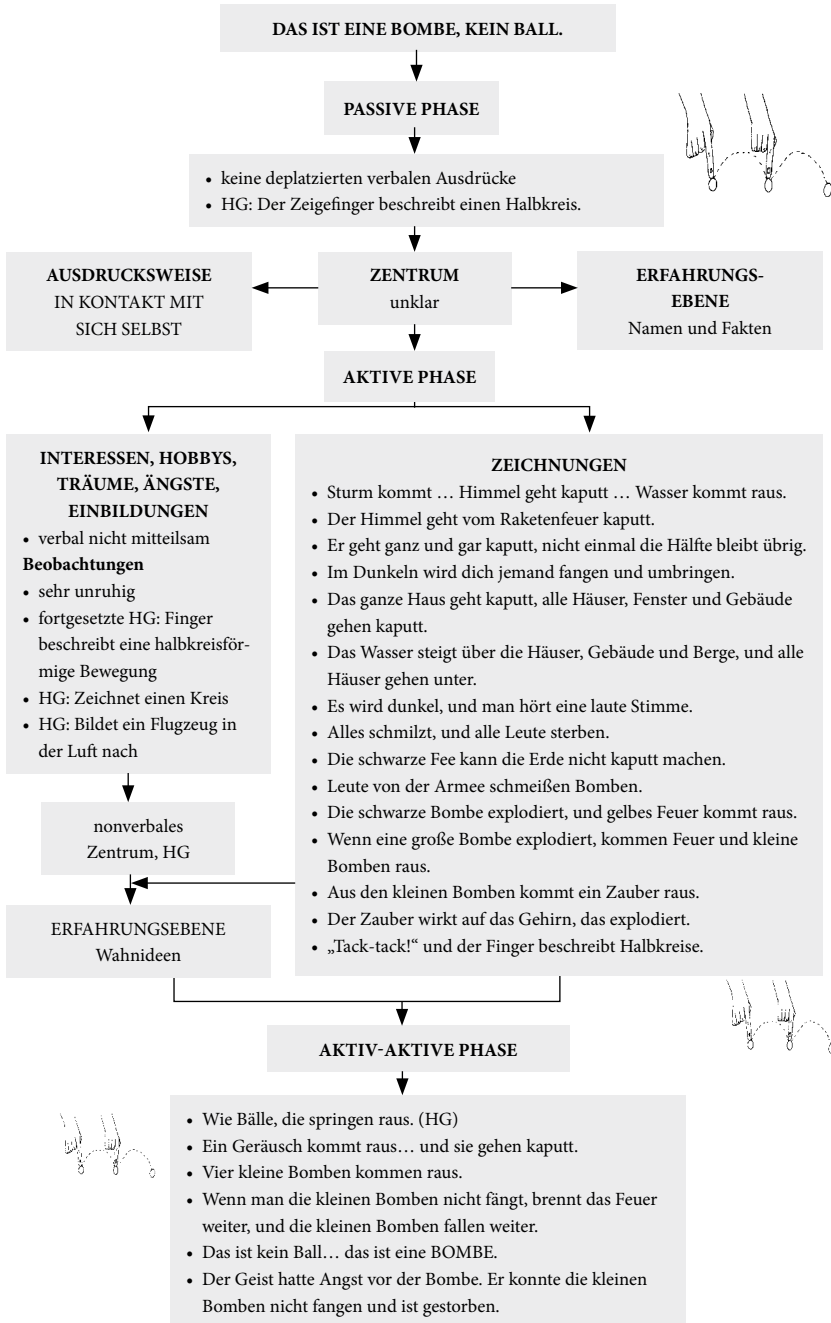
DAS IST EINE BOMBE, KEIN BALL.

PASSIVE PHASE

• keine deplatzierten verbalen Ausdrücke
• HG: Der Zeigefinger beschreibt einen Halbkreis.

AUSDRUCKSWEISE
IN KONTAKT MIT SICH SELBST

ZENTRUM
unklar

ERFAHRUNGSEBENE
Namen und Fakten

AKTIVE PHASE

INTERESSEN, HOBBYS, TRÄUME, ÄNGSTE, EINBILDUNGEN
• verbal nicht mitteilsam
Beobachtungen
• sehr unruhig
• fortgesetzte HG: Finger beschreibt eine halbkreisförmige Bewegung
• HG: Zeichnet einen Kreis
• HG: Bildet ein Flugzeug in der Luft nach

ZEICHNUNGEN
• Sturm kommt … Himmel geht kaputt … Wasser kommt raus.
• Der Himmel geht vom Raketenfeuer kaputt.
• Er geht ganz und gar kaputt, nicht einmal die Hälfte bleibt übrig.
• Im Dunkeln wird dich jemand fangen und umbringen.
• Das ganze Haus geht kaputt, alle Häuser, Fenster und Gebäude gehen kaputt.
• Das Wasser steigt über die Häuser, Gebäude und Berge, und alle Häuser gehen unter.
• Es wird dunkel, und man hört eine laute Stimme.
• Alles schmilzt, und alle Leute sterben.
• Die schwarze Fee kann die Erde nicht kaputt machen.
• Leute von der Armee schmeißen Bomben.
• Die schwarze Bombe explodiert, und gelbes Feuer kommt raus.
• Wenn eine große Bombe explodiert, kommen Feuer und kleine Bomben raus.
• Aus den kleinen Bomben kommt ein Zauber raus.
• Der Zauber wirkt auf das Gehirn, das explodiert.
• „Tack-tack!" und der Finger beschreibt Halbkreise.

nonverbales
Zentrum, HG

ERFAHRUNGSEBENE
Wahnideen

AKTIV-AKTIVE PHASE

• Wie Bälle, die springen raus. (HG)
• Ein Geräusch kommt raus… und sie gehen kaputt.
• Vier kleine Bomben kommen raus.
• Wenn man die kleinen Bomben nicht fängt, brennt das Feuer weiter, und die kleinen Bomben fallen weiter.
• Das ist kein Ball… das ist eine BOMBE.
• Der Geist hatte Angst vor der Bombe. Er konnte die kleinen Bomben nicht fangen und ist gestorben.